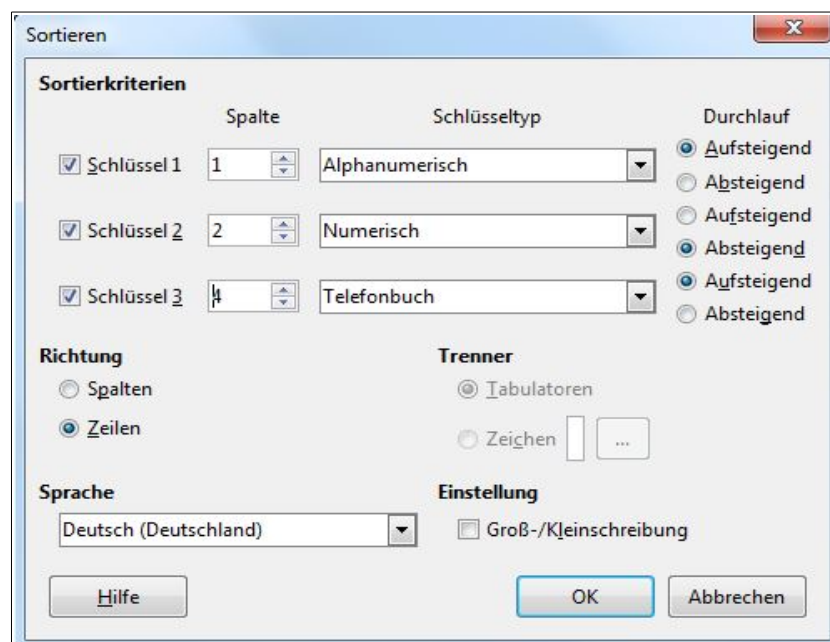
Sortieren

Sortierkriterien

Spalte

Schlüsseltyp

Durchlauf

Schlüssel 1

1

Alphanumerisch

Aufsteigend

Absteigend

Schlüssel 2

2

Numerisch

Aufsteigend

Absteigend

Schlüssel 3

4

Telefonbuch

Aufsteigend

Absteigend

Richtung

Spalten

Zeilen

Trenner

Tabulatoren

Zeichen

...

Sprache

Deutsch (Deutschland)

Einstellung

Groß-/Kleinschreibung

Hilfe

OK

Abbrechen